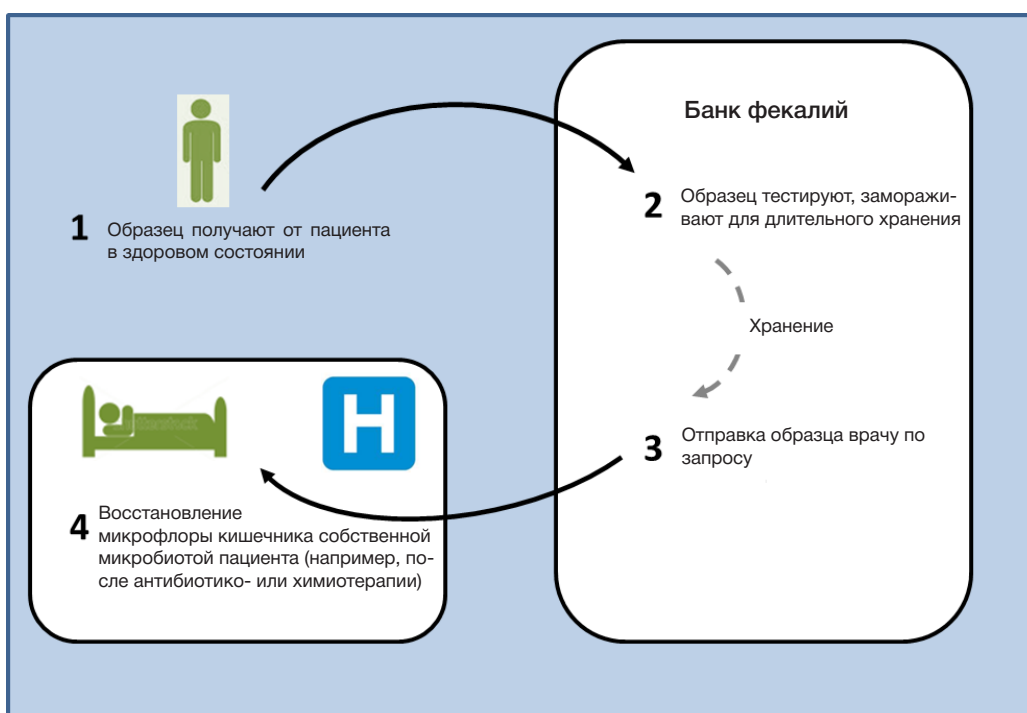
Банк фекалий

1 Образец получают от пациента в здоровом состоянии

2 Образец тестируют, замораживают для длительного хранения

Хранение

3 Отправка образца врачу по запросу

H

4 Восстановление микрофлоры кишечника собственной микробиотой пациента (например, после антибиотико- или химиотерапии)